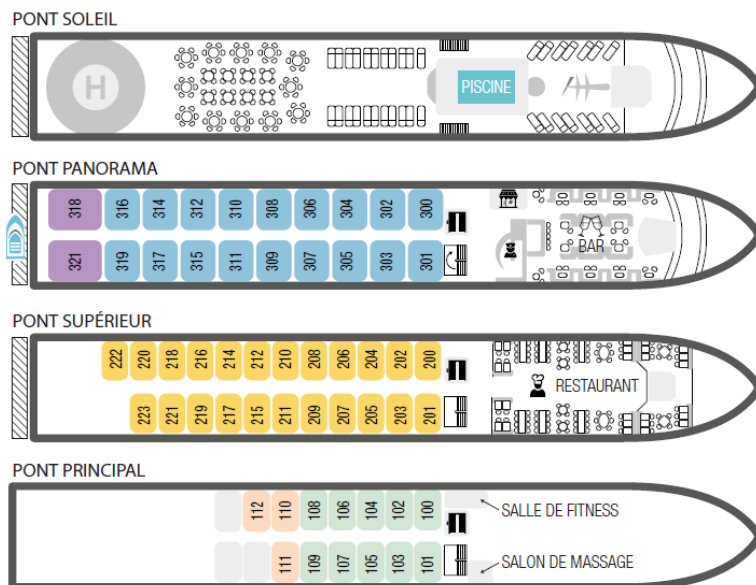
PONT SOLEIL

H

PISCINE

PONT PANORAMA

318 316 314 312 310 308 306 304 302 300

321 319 317 315 311 309 307 305 303 301

BAR

PONT SUPÉRIEUR

222 220 218 216 214 212 210 208 206 204 202 200

223 221 219 217 215 211 209 207 205 203 201

RESTAURANT

PONT PRINCIPAL

112 110 108 106 104 102 100

SALLE DE FITNESS

111 109 107 105 103 101

SALON DE MASSAGE